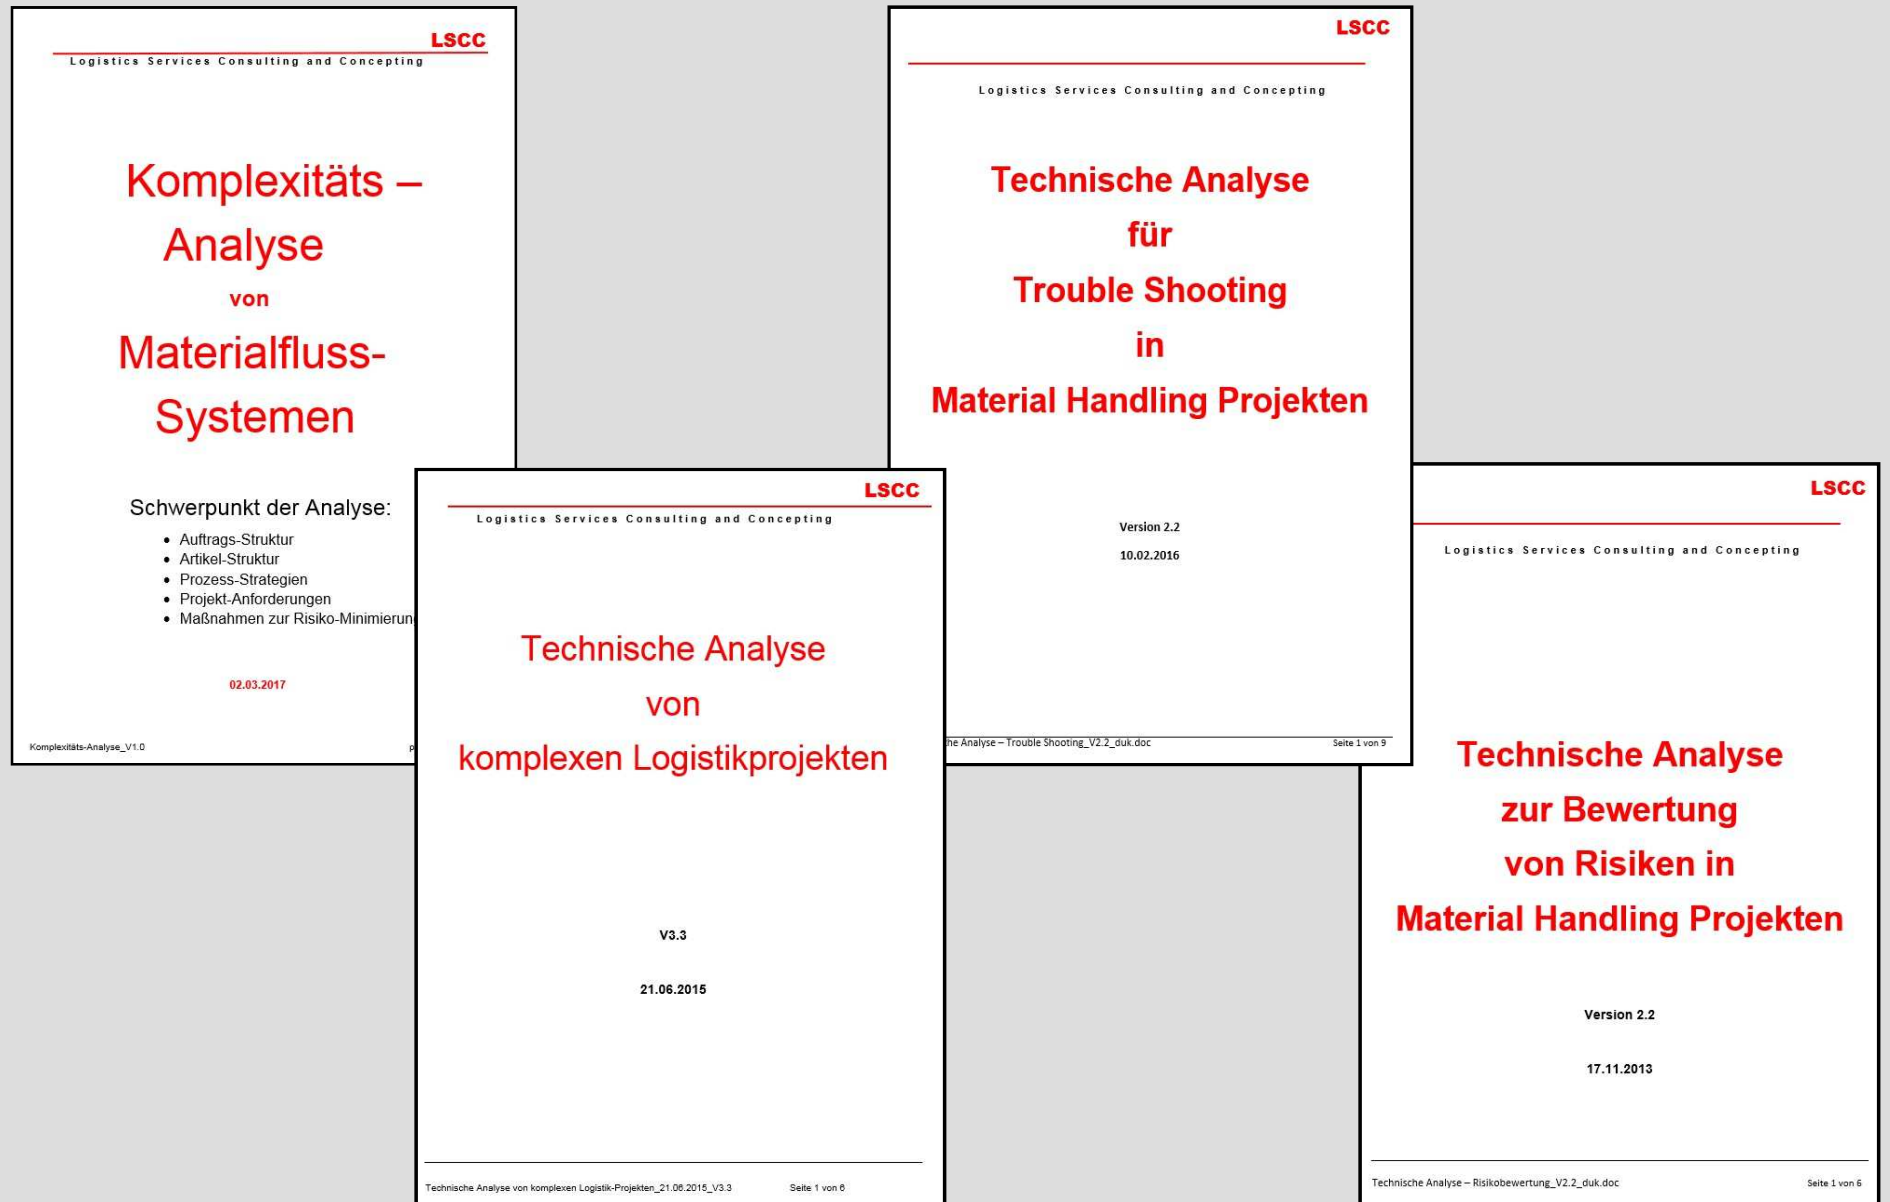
LSCC
Logistics Services Consulting and Concepting

Komplexitäts – Analyse von Materialfluss-Systemen

Schwerpunkt der Analyse:

- Auftrags-Struktur
- Artikel-Struktur
- Prozess-Strategien
- Projekt-Anforderungen
- Maßnahmen zur Risiko-Minimierun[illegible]

02.03.2017

Komplexitäts-Analyse_V1.0 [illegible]

LSCC
Logistics Services Consulting and Concepting

Technische Analyse von komplexen Logistikprojekten

V3.3

21.06.2015

Technische Analyse von komplexen Logistik-Projekten_21.06.2015_V3.3 Seite 1 von 6

LSCC
Logistics Services Consulting and Concepting

Technische Analyse für Trouble Shooting in Material Handling Projekten

Version 2.2

10.02.2016

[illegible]he Analyse – Trouble Shooting_V2.2_duk.doc Seite 1 von 9

LSCC
Logistics Services Consulting and Concepting

Technische Analyse zur Bewertung von Risiken in Material Handling Projekten

Version 2.2

17.11.2013

Technische Analyse – Risikobewertung_V2.2_duk.doc Seite 1 von 6